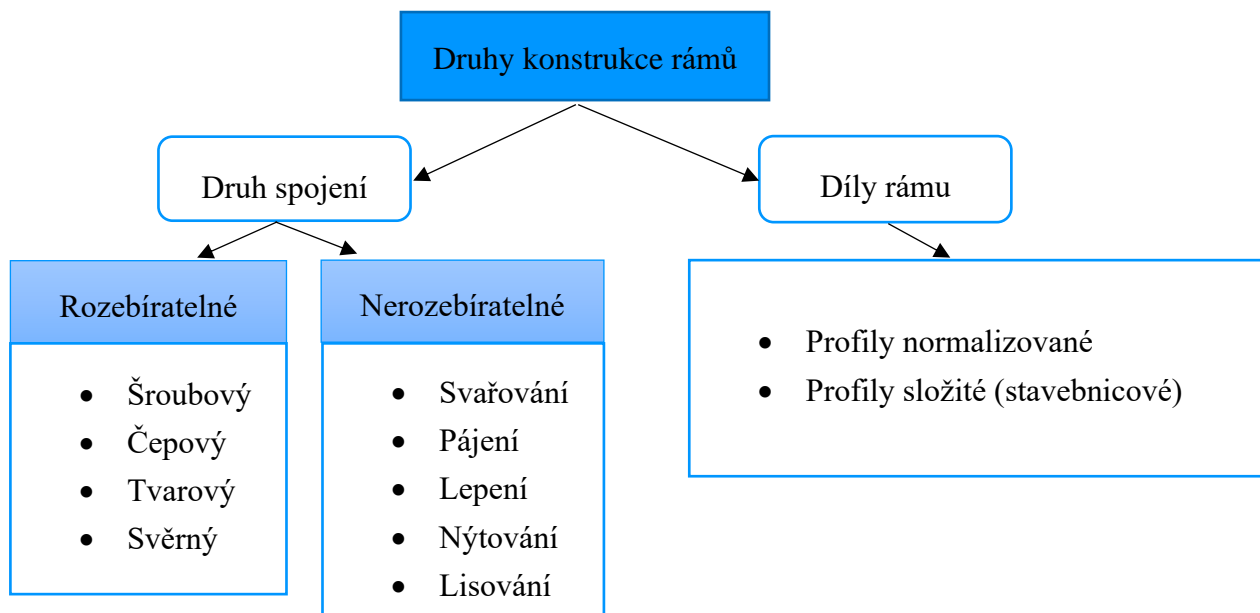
Druhy konstrukce rámů

Druh spojení

Díly rámu

Rozebíratelné

- Šroubový
- Čepový
- Tvarový
- Svěrný

Nerozebíratelné

- Svařování
- Pájení
- Lepení
- Nýtování
- Lisování

- Profily normalizované
- Profily složité (stavebnicové)